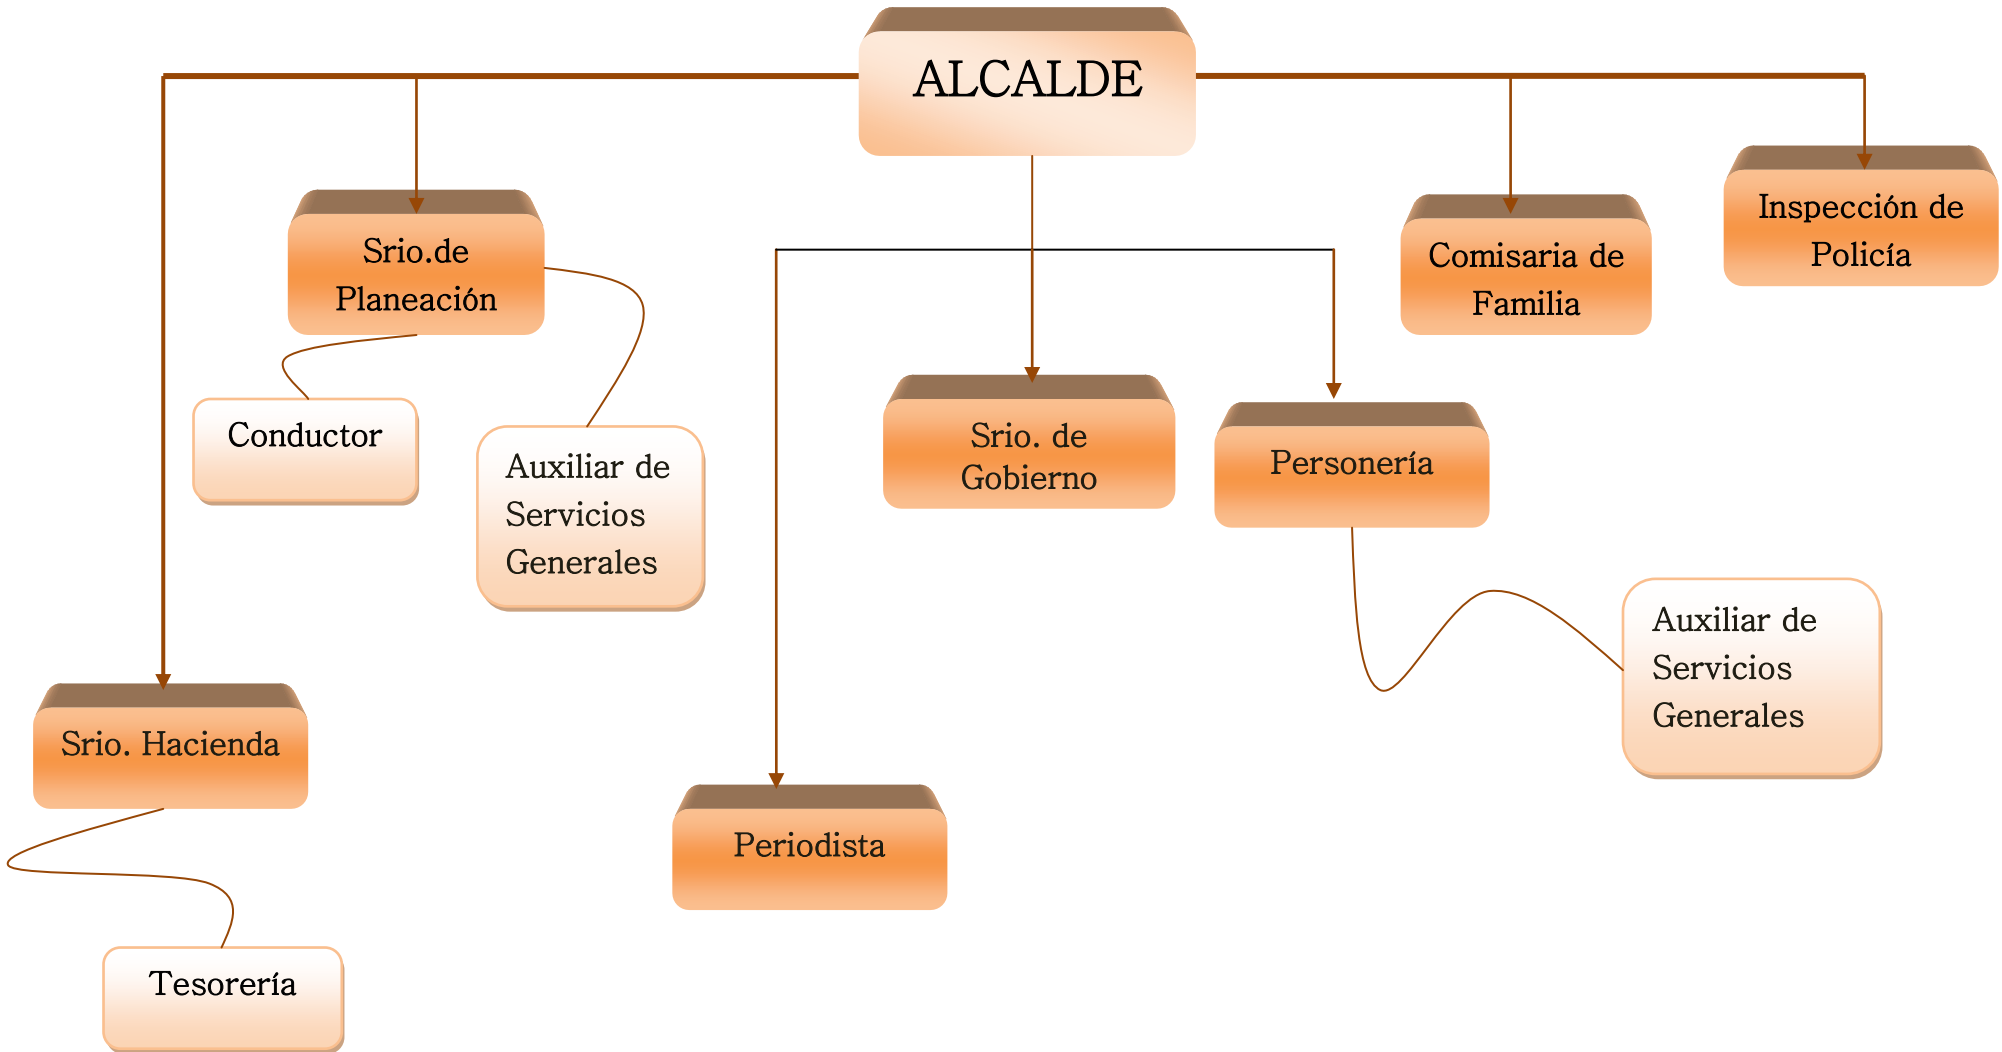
ALCALDE

Srio.de Planeación

Conductor

Auxiliar de Servicios Generales

Srio. de Gobierno

Personería

Comisaria de Familia

Inspección de Policía

Auxiliar de Servicios Generales

Srio. Hacienda

Periodista

Tesorería